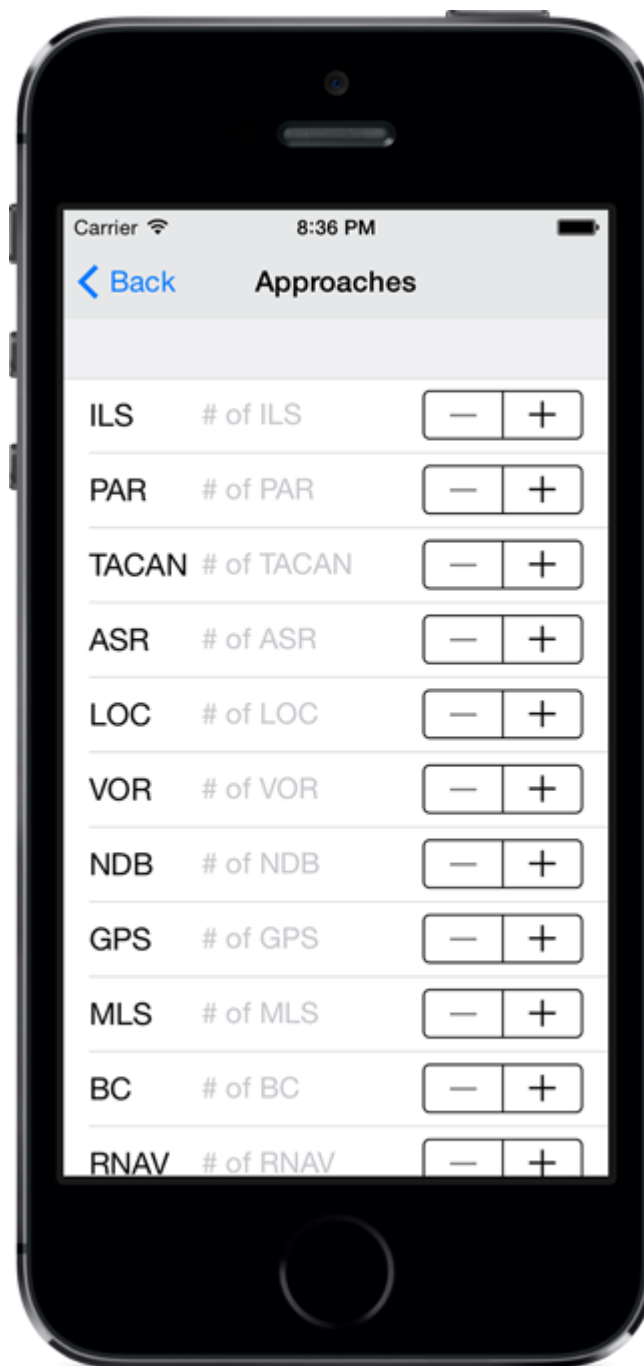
Carrier 8:36 PM

Back Approaches

ILS # of ILS − +
PAR # of PAR − +
TACAN # of TACAN − +
ASR # of ASR − +
LOC # of LOC − +
VOR # of VOR − +
NDB # of NDB − +
GPS # of GPS − +
MLS # of MLS − +
BC # of BC − +
RNAV # of RNAV − +